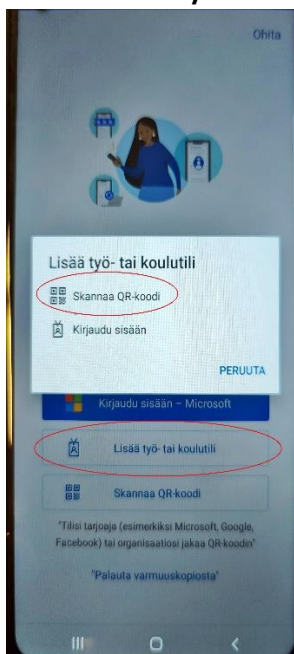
Ohita

Lisää työ- tai koulutili

Skannaa QR-koodi

Kirjaudu sisään

PERUUTA

Kirjaudu sisään – Microsoft

Lisää työ- tai koulutili

Skannaa QR-koodi

"Tilisi tarjoaja (esimerkiksi Microsoft, Google, Facebook) tai organisaatiosi jakaa QR-koodin"

"Palauta varmuuskopiosta"